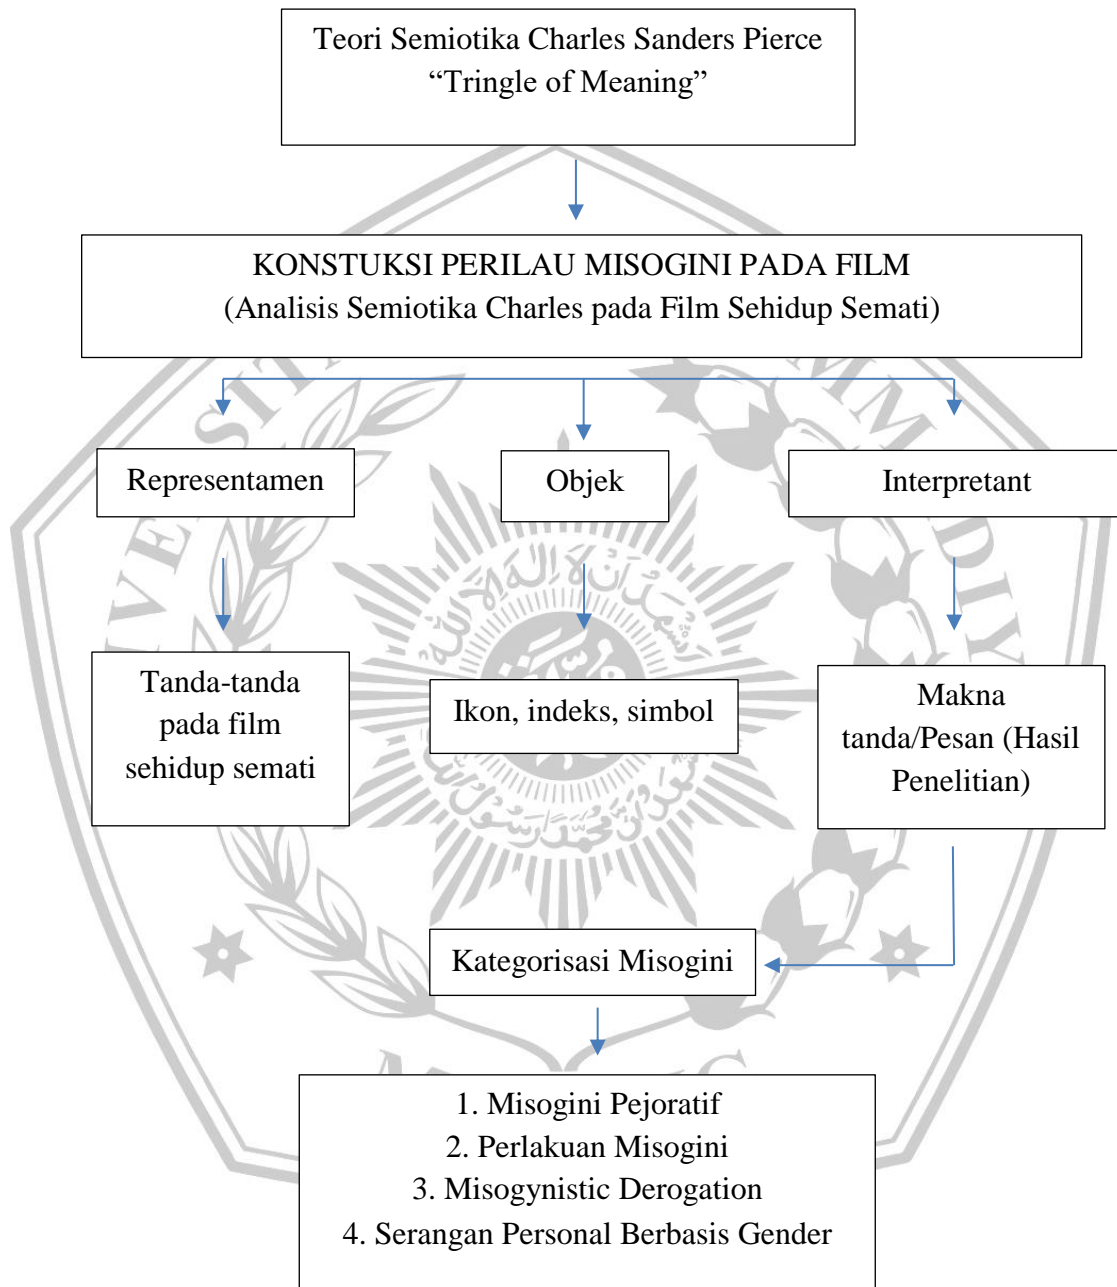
Teori Semiotika Charles Sanders Pierce
“Tringle of Meaning”

KONSTUKSI PERILAU MISOGINI PADA FILM
(Analisis Semiotika Charles pada Film Sehidup Semati)

Representamen

Objek

Interpretant

Tanda-tanda pada film sehidup semati

Ikon, indeks, simbol

Makna tanda/Pesan (Hasil Penelitian)

Kategorisasi Misogini

1. Misogini Pejoratif
2. Perlakuan Misogini
3. Misogynistic Derogation
4. Serangan Personal Berbasis Gender